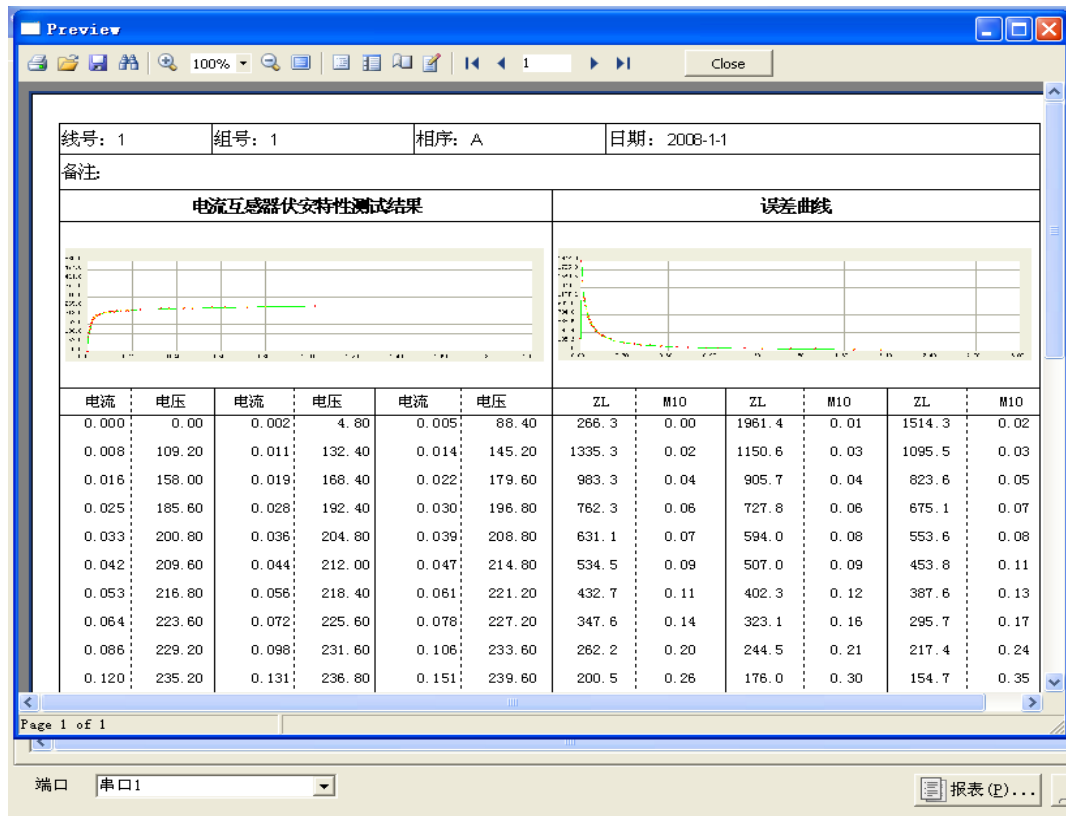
Preview

100%

1

Close

线号：1 | 组号：1 | 相序：A | 日期：2008-1-1

备注：

电流互感器伏安特性测试结果

误差曲线

| 电流 | 电压 | 电流 | 电压 | 电流 | 电压 | ZL | M10 | ZL | M10 | ZL | M10 |
|---|---|---|---|---|---|---|---|---|---|---|---|
| 0.000 | 0.00 | 0.002 | 4.80 | 0.005 | 88.40 | 266.3 | 0.00 | 1961.4 | 0.01 | 1514.3 | 0.02 |
| 0.008 | 109.20 | 0.011 | 132.40 | 0.014 | 145.20 | 1335.3 | 0.02 | 1150.6 | 0.03 | 1095.5 | 0.03 |
| 0.016 | 158.00 | 0.019 | 168.40 | 0.022 | 179.60 | 983.3 | 0.04 | 905.7 | 0.04 | 823.6 | 0.05 |
| 0.025 | 185.60 | 0.028 | 192.40 | 0.030 | 196.80 | 762.3 | 0.06 | 727.8 | 0.06 | 675.1 | 0.07 |
| 0.033 | 200.80 | 0.036 | 204.80 | 0.039 | 208.80 | 631.1 | 0.07 | 594.0 | 0.08 | 553.6 | 0.08 |
| 0.042 | 209.60 | 0.044 | 212.00 | 0.047 | 214.80 | 534.5 | 0.09 | 507.0 | 0.09 | 453.8 | 0.11 |
| 0.053 | 216.80 | 0.056 | 218.40 | 0.061 | 221.20 | 432.7 | 0.11 | 402.3 | 0.12 | 387.6 | 0.13 |
| 0.064 | 223.60 | 0.072 | 225.60 | 0.078 | 227.20 | 347.6 | 0.14 | 323.1 | 0.16 | 295.7 | 0.17 |
| 0.086 | 229.20 | 0.098 | 231.60 | 0.106 | 233.60 | 262.2 | 0.20 | 244.5 | 0.21 | 217.4 | 0.24 |
| 0.120 | 235.20 | 0.131 | 236.80 | 0.151 | 239.60 | 200.5 | 0.26 | 176.0 | 0.30 | 154.7 | 0.35 |

Page 1 of 1

端口 串口1

报表(P)...